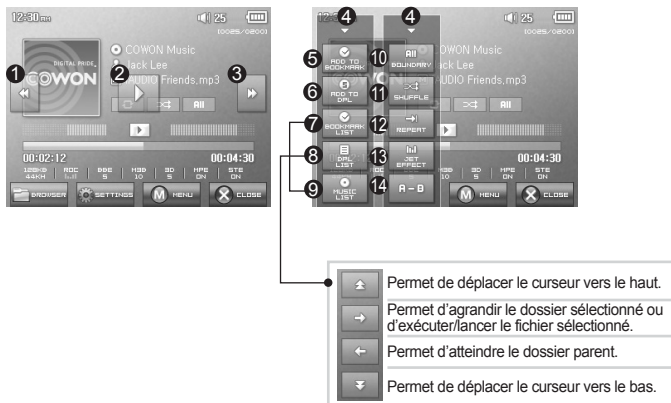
12:30 PM
25
(0025/0200)
DIGITAL PRIDE,
COWON
COWON Music
Jack Lee
AUDIO Friends.mp3
1
2
3
All
00:02:12
00:04:30
128Kb 44KH
BBE 5
M3D 10
3D 5
MPE ON
STE ON
BROWSER
SETTINGS
MENU
CLOSE

12:30
4
4
25
(0025/0200)
5
ADD TO BOOKMARK
10
All BOUNDARY
COWON Music
Jack Lee
AUDIO Friends.mp3
6
ADD TO DPL
11
SHUFFLE
All
7
BOOKMARK LIST
12
REPEAT
8
DPL LIST
13
JET EFFECT
00:04:30
9
MUSIC LIST
14
A - B
MENU
CLOSE

Permet de déplacer le curseur vers le haut.
Permet d'agrandir le dossier sélectionné ou d'exécuter/lancer le fichier sélectionné.
Permet d'atteindre le dossier parent.
Permet de déplacer le curseur vers le bas.